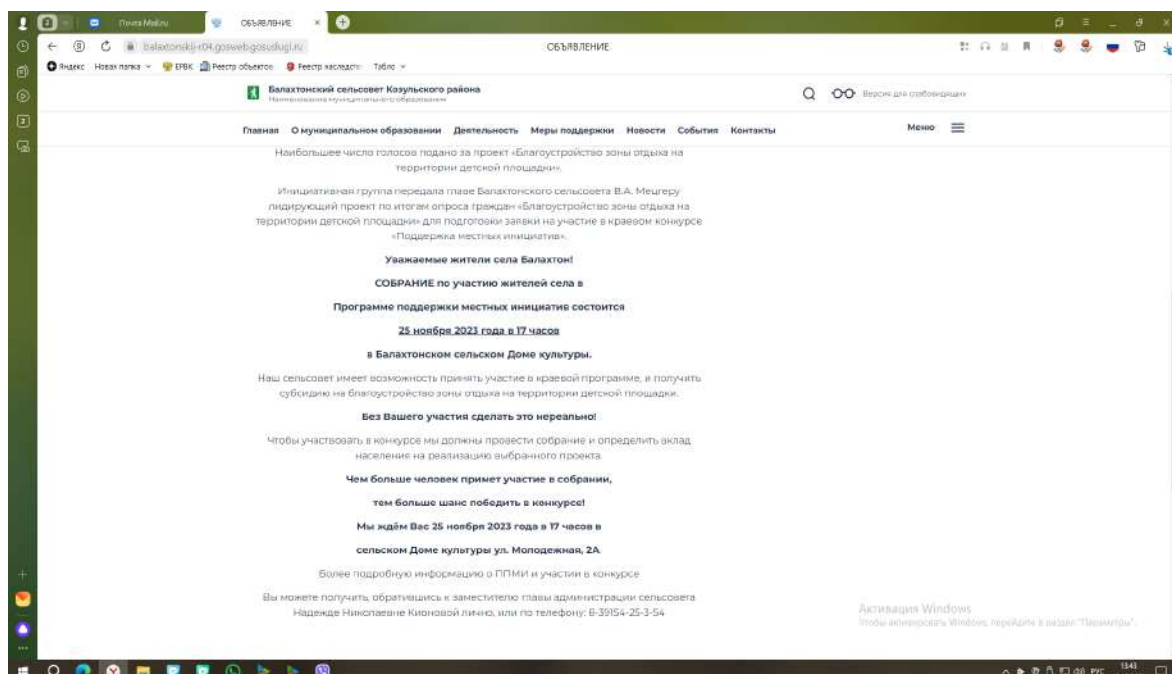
Почта Mail.ru   ОБЪЯВЛЕНИЕ

balaxtonskij-r04.gosweb.gosuslugi.ru   ОБЪЯВЛЕНИЕ

Яндекс   Новая папка   ЕГВК   Реестр объектов   Реестр наследств   Табло

Балахтонский сельсовет Козульского района
Наименование муниципального образования

Версия для слабовидящих

Главная   О муниципальном образовании   Деятельность   Меры поддержки   Новости   События   Контакты   Меню

Наибольшее число голосов подано за проект «Благоустройство зоны отдыха на территории детской площадки».

Инициативная группа передала главе Балахтонского сельсовета В.А. Мецгеру лидирующий проект по итогам опроса граждан «Благоустройство зоны отдыха на территории детской площадки» для подготовки заявки на участие в краевом конкурсе «Поддержка местных инициатив».

Уважаемые жители села Балахтон!

СОБРАНИЕ по участию жителей села в

Программе поддержки местных инициатив состоится

25 ноября 2023 года в 17 часов

в Балахтонском сельском Доме культуры.

Наш сельсовет имеет возможность принять участие в краевой программе, и получить субсидию на благоустройство зоны отдыха на территории детской площадки.

Без Вашего участия сделать это нереально!

Чтобы участвовать в конкурсе мы должны провести собрание и определить вклад населения на реализацию выбранного проекта.

Чем больше человек примет участие в собрании,

тем больше шанс победить в конкурсе!

Мы ждём Вас 25 ноября 2023 года в 17 часов в

сельском Доме культуры ул. Молодежная, 2А.

Более подробную информацию о ППМИ и участии в конкурсе

Вы можете получить обратившись к заместителю главы администрации сельсовета Надежде Николаевне Кионовой лично, или по телефону: 8-39154-25-3-54

Активация Windows
Чтобы активировать Windows, перейдите в раздел "Параметры".

РУС 13:43